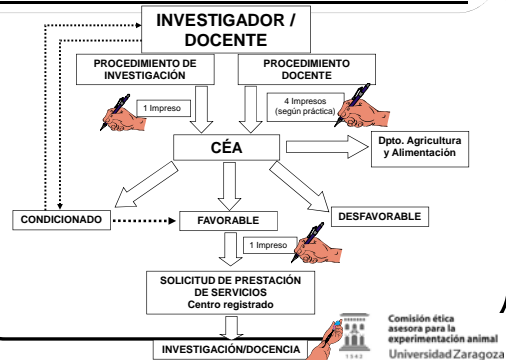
INVESTIGADOR / DOCENTE

PROCEDIMIENTO DE INVESTIGACIÓN

PROCEDIMIENTO DOCENTE

1 Impreso

4 Impresos (según práctica)

CÉA

Dpto. Agricultura y Alimentación

CONDICIONADO

FAVORABLE

DESFAVORABLE

1 Impreso

SOLICITUD DE PRESTACIÓN DE SERVICIOS Centro registrado

INVESTIGACIÓN/DOCENCIA

1542

Comisión ética asesora para la experimentación animal

Universidad Zaragoza